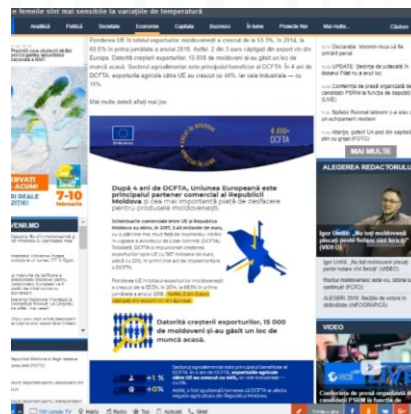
e femeile sînt mai sensibile la variațiile de temperatură

Analitic Politică Societate Economie Capitala Business În lume Proiecte Noi Mai multe...

Ponderea UE în totalul exporturilor moldovenești a crescut de la 53,3%, în 2014, la 68,6% în prima jumătate a anului 2018. Astfel, 2 din 3 euro câștigați din export vin din Europa. Datorită creșterii exporturilor, 15 000 de moldoveni și-au găsit un loc de muncă acasă. Sectorul agroalimentar este principalul beneficiar al DCFTA: în 4 ani de DCFTA, exporturile agricole către UE au crescut cu 46%, iar cele industriale — cu 11%.

Mai multe detalii aflați mai jos:

4 ANI DCFTA

După 4 ani de DCFTA, Uniunea Europeană este principalul partener comercial al Republicii Moldova și cea mai importantă piață de desfacere pentru produsele moldovenești.

Schimburile comerciale dintre UE și Republica Moldova au atins, în 2017, 3,45 miliarde de euro, cu o sută mai mult față de momentul intrării în vigoare a Acordului de Liber Schimb (DCFTA). Totodată, DCFTA a îmbunătățit creșterea exporturilor către UE cu 387 milioane de euro, adică cu 23%, în timp ce importurile din UE în urma DCFTA.

Ponderea UE în totalul exporturilor moldovenești a crescut de la 53,3%, în 2014, la 68,6% în prima jumătate a anului 2018. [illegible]

Datorită creșterii exporturilor, 15 000 de moldoveni și-au găsit un loc de muncă acasă.

+1 %
+46 %

Sectorul agroalimentar este principalul beneficiar al DCFTA: în 4 ani de DCFTA, exporturile agricole către UE au crescut cu 46%, iar cele industriale — cu 11%.

Anul trecut, a fost autorizat formarea de DCFTA ce afecta negativ exporturile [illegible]

Declarație: Voronin nu-și la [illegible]
UPDATE: Secția de votare din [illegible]
Conferința de presă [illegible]
Spitalul Raional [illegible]
Alerta: poliție! Un post de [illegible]

MAI MULTE

ALEGEREA REDACTORULUI

Igor Uncu: „Nu toți moldovenii pentru că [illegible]"
Igor Uncu: „Nu toți moldovenii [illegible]" (VIDEO)
Rocul moldovenesc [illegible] (FOTO)
ALEGERI 2019: Secție de votare în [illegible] (INFOGRAFICĂ)

VIDEO

VENIMO

ERVAȚI ACUM!
7-10 februarie

Conferința de presă organizată de candidatul PSRM la funcția de deputat

Radio Tv Articole Chat